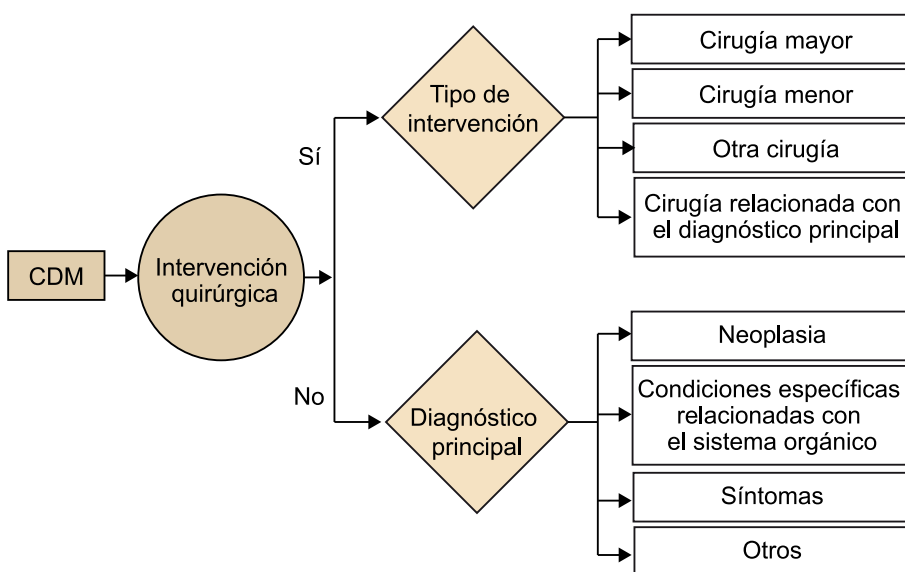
CDM

Intervención quirúrgica

Sí

No

Tipo de intervención

Cirugía mayor

Cirugía menor

Otra cirugía

Cirugía relacionada con el diagnóstico principal

Diagnóstico principal

Neoplasia

Condiciones específicas relacionadas con el sistema orgánico

Síntomas

Otros